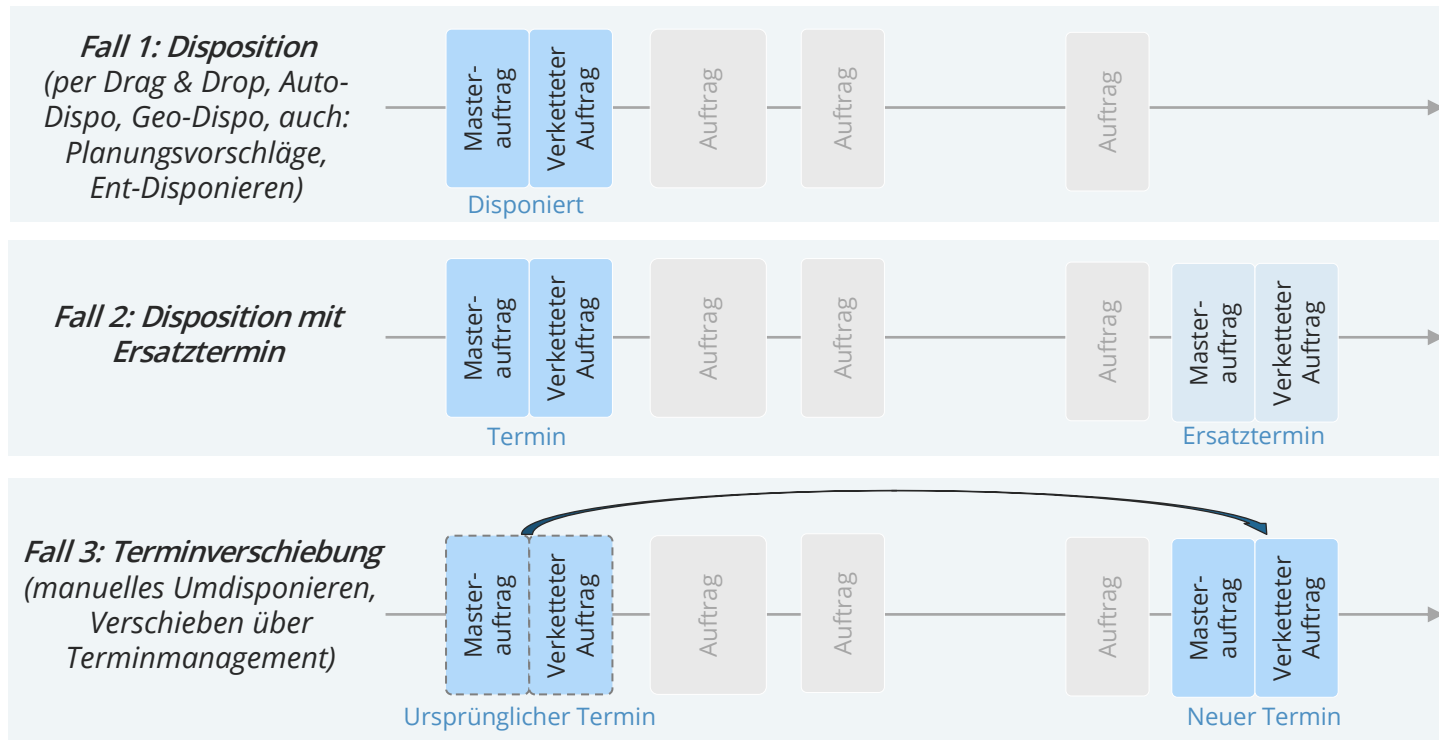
**Fall 1: Disposition**
(per Drag & Drop, Auto-Dispo, Geo-Dispo, auch: Planungsvorschläge, Ent-Disponieren)

Master-auftrag
Verketteter Auftrag
Auftrag
Auftrag
Auftrag
Disponiert

**Fall 2: Disposition mit Ersatztermin**

Master-auftrag
Verketteter Auftrag
Auftrag
Auftrag
Auftrag
Master-auftrag
Verketteter Auftrag
Termin
Ersatztermin

**Fall 3: Terminverschiebung**
(manuelles Umdisponieren, Verschieben über Terminmanagement)

Master-auftrag
Verketteter Auftrag
Auftrag
Auftrag
Auftrag
Master-auftrag
Verketteter Auftrag
Ursprünglicher Termin
Neuer Termin